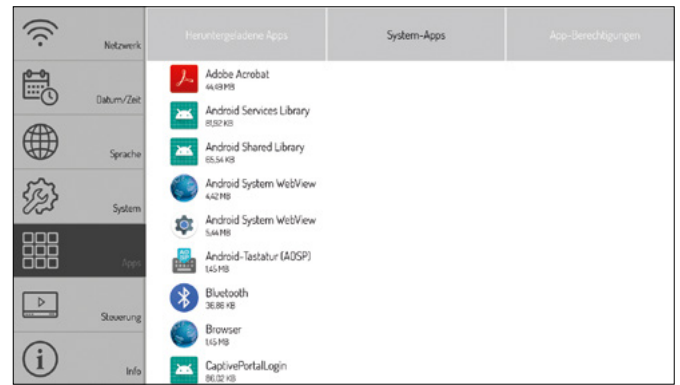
Netzwerk

Datum/Zeit

Sprache

System

Apps

Steuerung

Info

Heruntergeladene Apps

System-Apps

App-Berechtigungen

Adobe Acrobat
44,49 MB

Android Services Library
81,92 KB

Android Shared Library
65,54 KB

Android System WebView
4,42 MB

Android System WebView
5,44 MB

Android-Tastatur (AOSP)
1,45 MB

Bluetooth
36,86 KB

Browser
1,15 MB

CaptivePortalLogin
86,02 KB